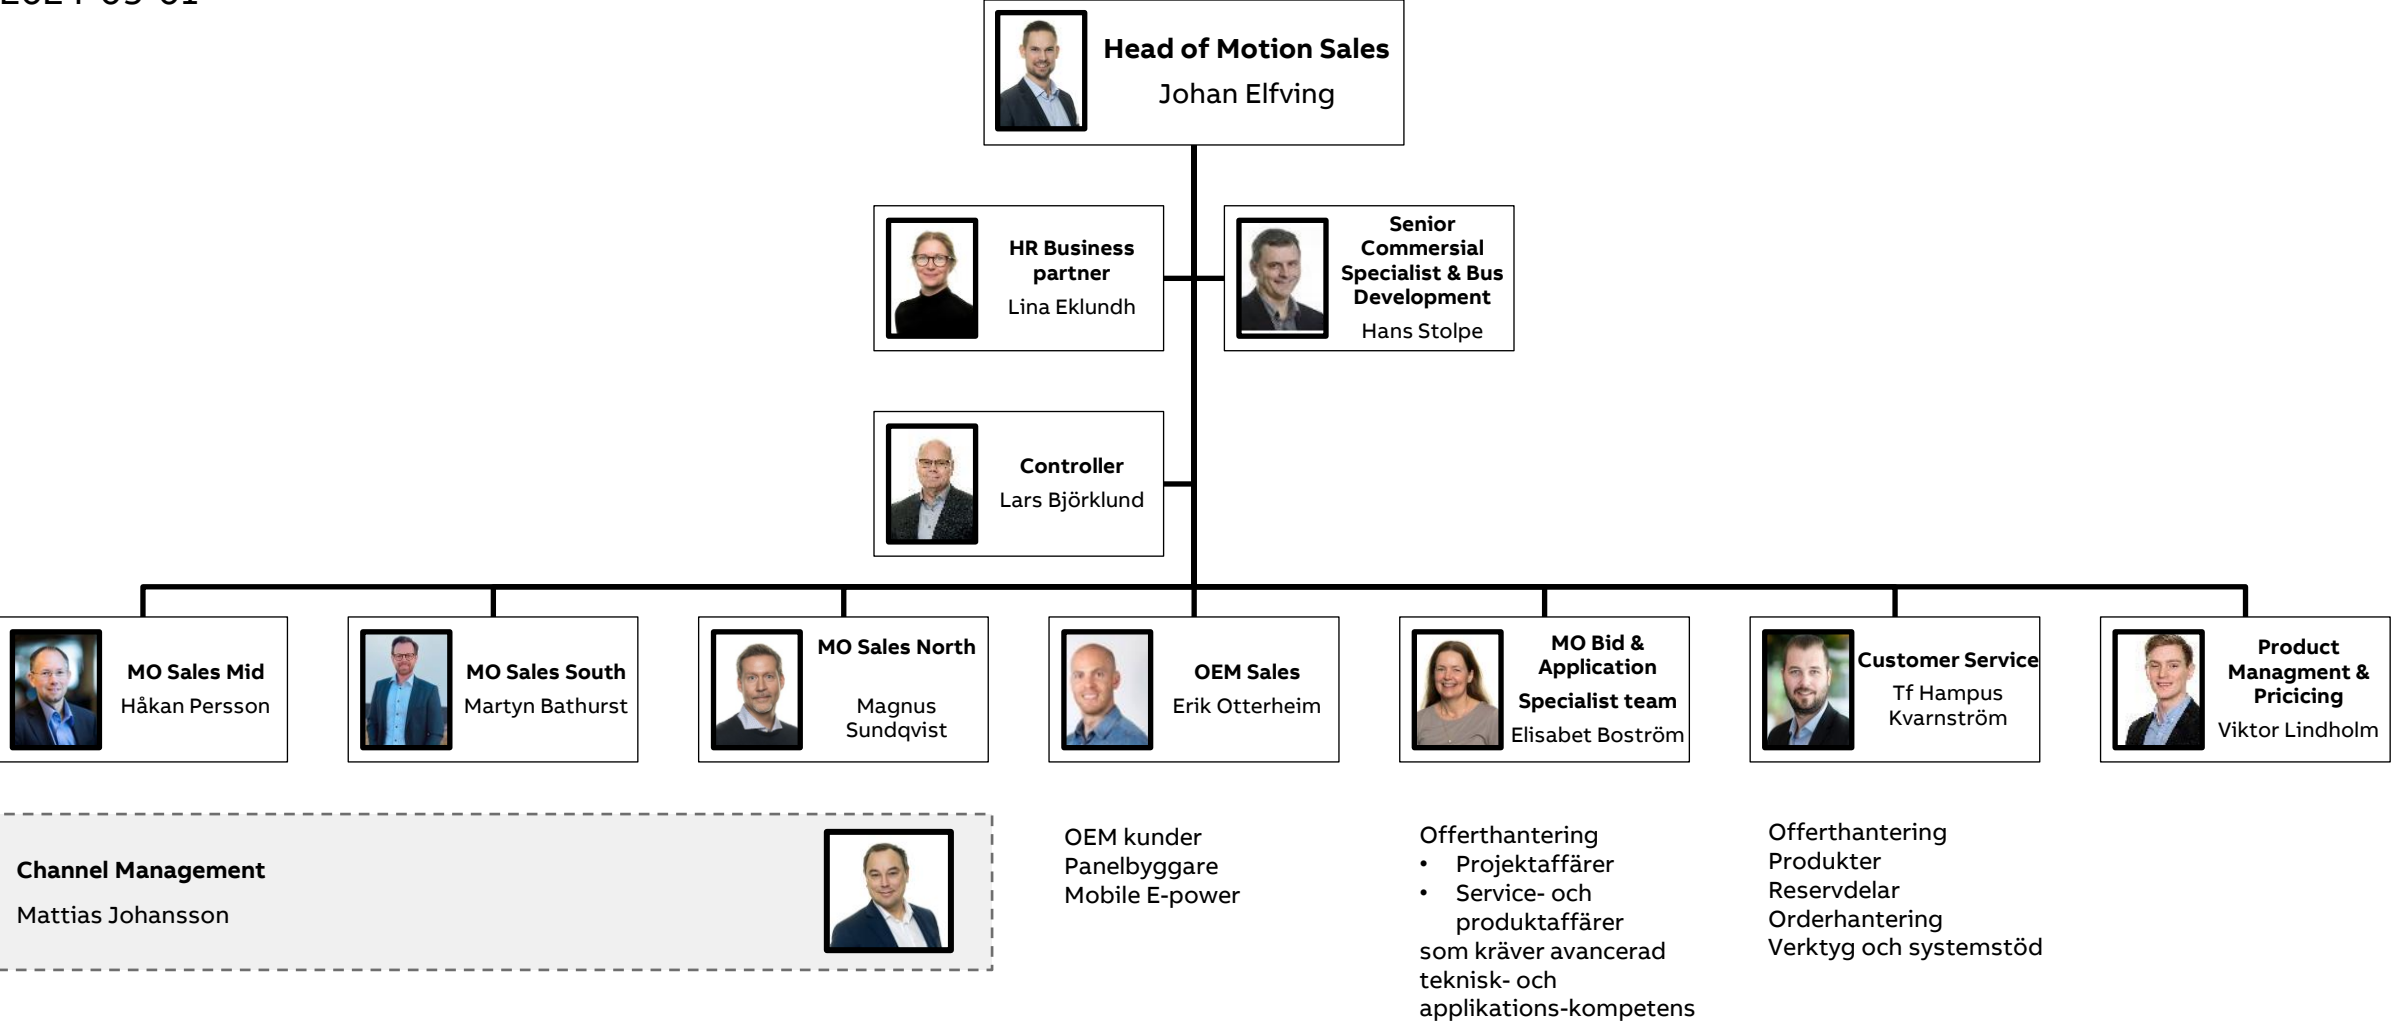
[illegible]

Head of Motion Sales
Johan Elfving

HR Business partner
Lina Eklundh

Senior Commersial Specialist & Bus Development
Hans Stolpe

Controller
Lars Björklund

MO Sales Mid
Håkan Persson

MO Sales South
Martyn Bathurst

MO Sales North
Magnus Sundqvist

OEM Sales
Erik Otterheim

MO Bid & Application
Specialist team
Elisabet Boström

Customer Service
Tf Hampus Kvarnström

Product Managment & Pricicing
Viktor Lindholm

Channel Management
Mattias Johansson

OEM kunder
Panelbyggare
Mobile E-power

Offerthantering
• Projektaffärer
• Service- och produktaffärer
som kräver avancerad teknisk- och applikations-kompetens

Offerthantering
Produkter
Reservdelar
Orderhantering
Verktyg och systemstöd